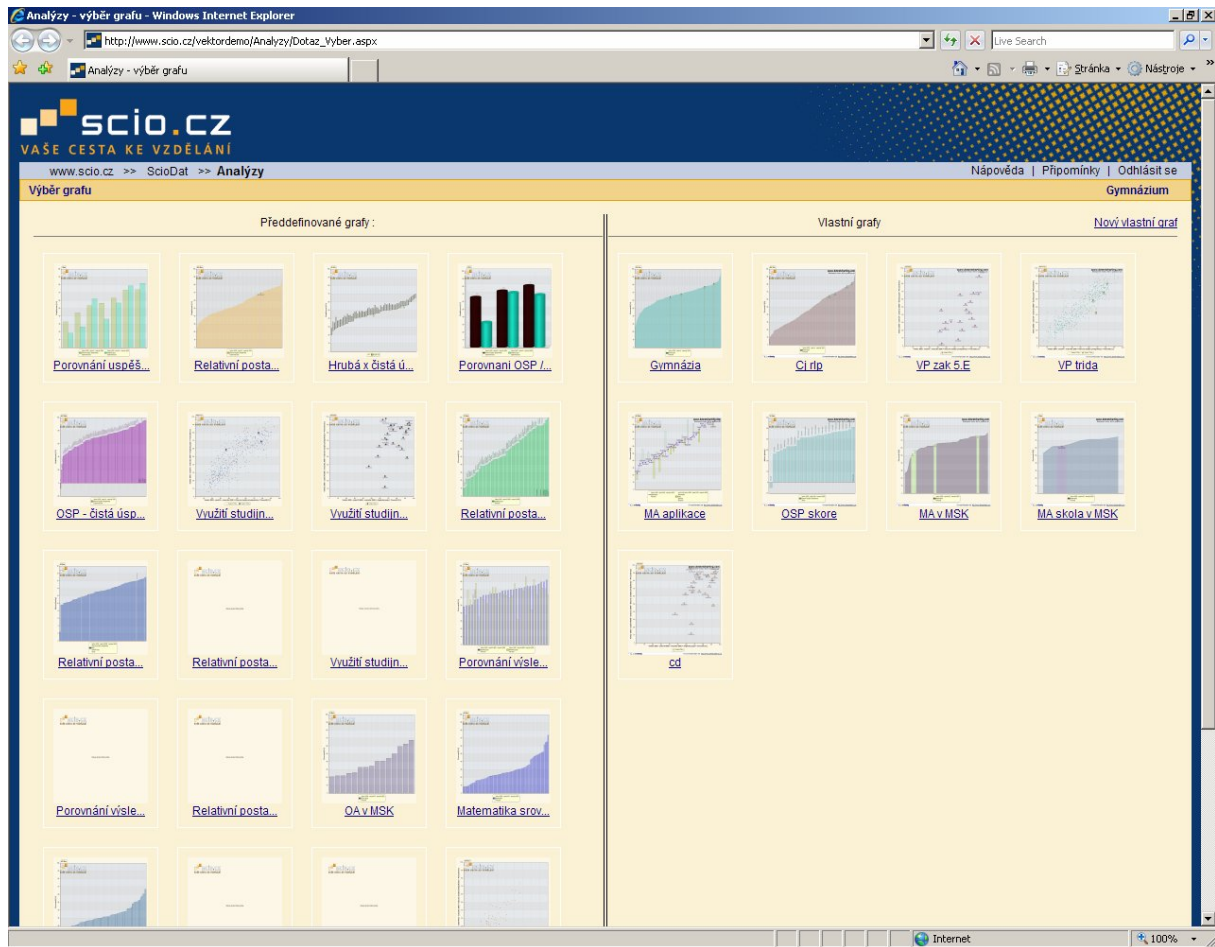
Analýzy - výběr grafu - Windows Internet Explorer

http://www.scio.cz/vektordemo/Analyzy/Dotaz_Vyber.aspx

Live Search

Analýzy - výběr grafu

Stránka ▾ Nástroje ▾

scio.cz
VAŠE CESTA KE VZDĚLÁNÍ

www.scio.cz >> ScioDat >> Analýzy

Nápověda | Připomínky | Odhlásit se

Výběr grafu

Gymnázium

Předdefinované grafy :

Vlastní grafy

Nový vlastní graf

Porovnání úspěš...
Relativní posta...
Hrubá x čistá ú...
Porovnani OSP /...

OSP - čistá úsp...
Využití studijn...
Využití studijn...
Relativní posta...

Relativní posta...
Relativní posta...
Využití studijn...
Porovnání výsle...

Porovnání výsle...
Relativní posta...
OA v MSK
Matematika srov...

Gymnázia
Cj rlp
VP zak 5.E
VP trida

MA aplikace
OSP skore
MA v MSK
MA skola v MSK

cd

Internet

100%